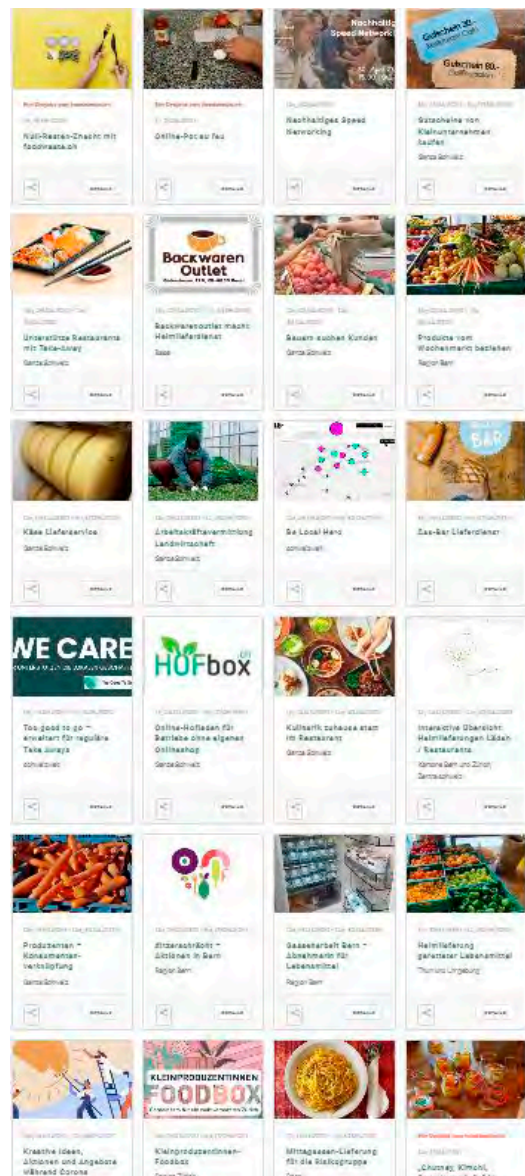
Nachhaltig Speed Network

Gutschein 20.-

Gutschein 80.-

Null-Resten-Znacht mit foodwaste.ch

Online-Pocau fau

Nachhaltiges Speed Networking

Gutscheine von Kleinunternehmen kaufen

Ganze Schweiz

Backwaren Outlet

Unterstütze Restaurants mit Take-Away

Ganze Schweiz

Backwarenoutlet macht Heimlieferdienst

Basel

Bauern suchen Kunden

Ganze Schweiz

Produkte vom Wochenmarkt beziehen

Region Bern

BAR

Käse Lieferservice

Ganze Schweiz

Arbeitskräftevermittlung Landwirtschaft

Ganze Schweiz

Be Local Hero

schweizweit

Ess-Bar Lieferdienst

WE CARE

HOFbox

Too good to go – erweitert für reguläre Take Aways

schweizweit

Online-Hofladen für Betriebe ohne eigenen Onlineshop

Ganze Schweiz

Kulinarik zuhause statt im Restaurant

Ganze Schweiz

Interactive Übersicht Heimlieferungen Läden / Restaurants

Kantone Bern und Zürich

Ganze Schweiz

Produzenten – Konsumenten-Verknüpfung

Ganze Schweiz

Zitronenhöfli – Aktionen in Bern

Region Bern

Gassenarbeit Bern – Abnehmerin für Lebensmittel

Region Bern

Heimlieferung geretteter Lebensmittel

Thun und Umgebung

KLEINPRODUZENTINNEN FOODBOX

Kreative Ideen, Aktionen und Angebote Während Corona

Kleinproduzentinnen-Foodbox

Mittagessen-Lieferung für die Risikogruppe

Chutney, Kimchi, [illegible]